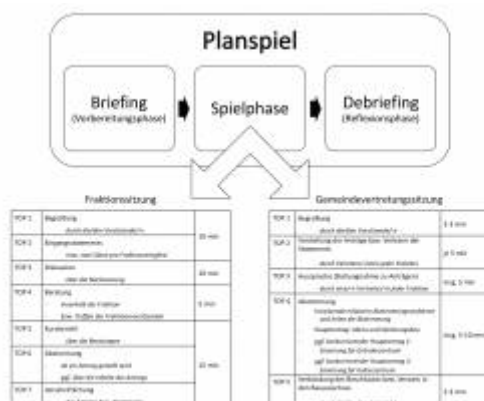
Planspiel

Briefing
(Vorbereitungsphase)

Spielphase

Debriefing
(Reflexionsphase)

Fraktionssitzung

| TOP 1 | Begrüßung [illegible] | 10 min |
|---|---|---|
| TOP 2 | Eingangsstatements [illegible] | |
| TOP 3 | Diskussion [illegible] | 40 min |
| TOP 4 | Beratung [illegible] | 5 min |
| TOP 5 | Rundumblick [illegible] | |
| TOP 6 | Abstimmung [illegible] | 15 min |
| TOP 7 | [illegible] | |

Gemeindevertretungssitzung

| TOP 1 | Begrüßung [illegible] | 1-3 min |
|---|---|---|
| TOP 2 | Vorstellung der Anträge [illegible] | je 5 min |
| TOP 3 | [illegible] | insg. 5 min |
| TOP 4 | Abstimmung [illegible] | insg. 5-10 min |
| TOP 5 | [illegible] | 1-3 min |